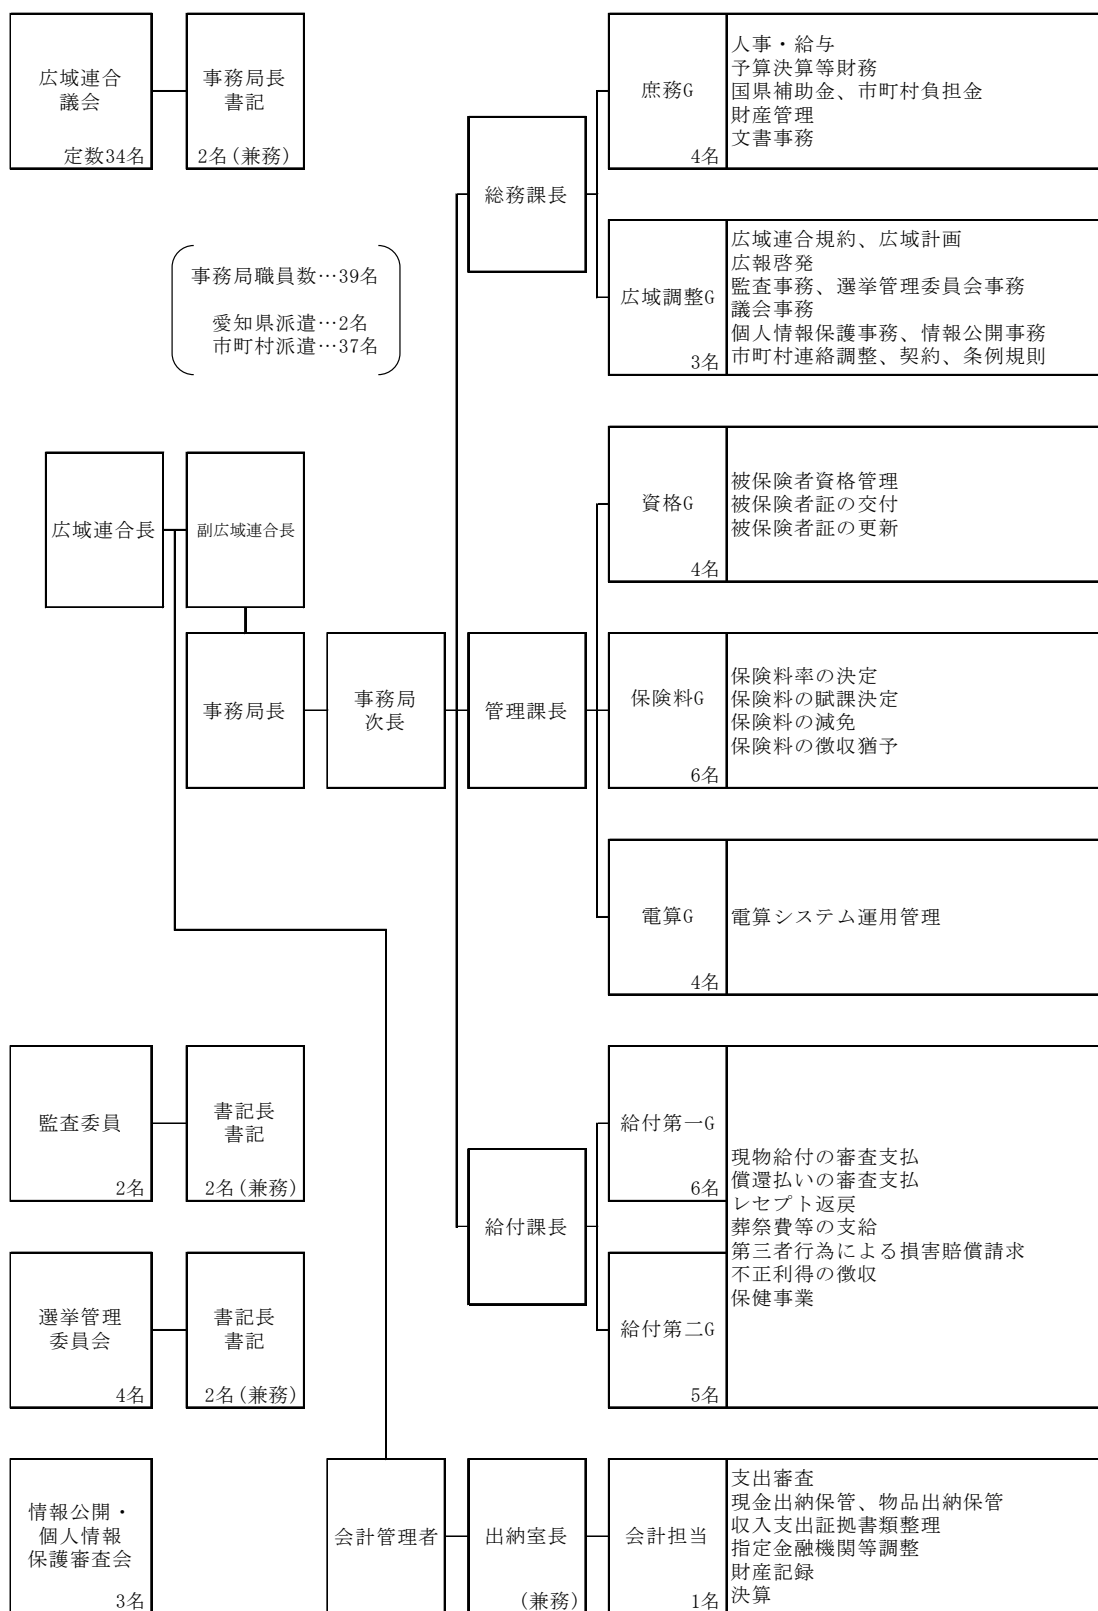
広域連合議会

定数34名

事務局長
書記

2名（兼務）

事務局職員数…39名

愛知県派遣…2名
市町村派遣…37名

広域連合長

副広域連合長

事務局長

事務局次長

総務課長

庶務G

4名

人事・給与
予算決算等財務
国県補助金、市町村負担金
財産管理
文書事務

広域調整G

3名

広域連合規約、広域計画
広報啓発
監査事務、選挙管理委員会事務
議会事務
個人情報保護事務、情報公開事務
市町村連絡調整、契約、条例規則

管理課長

資格G

4名

被保険者資格管理
被保険者証の交付
被保険者証の更新

保険料G

6名

保険料率の決定
保険料の賦課決定
保険料の減免
保険料の徴収猶予

電算G

4名

電算システム運用管理

給付課長

給付第一G

6名

給付第二G

5名

現物給付の審査支払
償還払いの審査支払
レセプト返戻
葬祭費等の支給
第三者行為による損害賠償請求
不正利得の徴収
保健事業

監査委員

2名

書記長
書記

2名（兼務）

選挙管理委員会

4名

書記長
書記

2名（兼務）

情報公開・個人情報保護審査会

3名

会計管理者

出納室長

（兼務）

会計担当

1名

支出審査
現金出納保管、物品出納保管
収入支出証拠書類整理
指定金融機関等調整
財産記録
決算